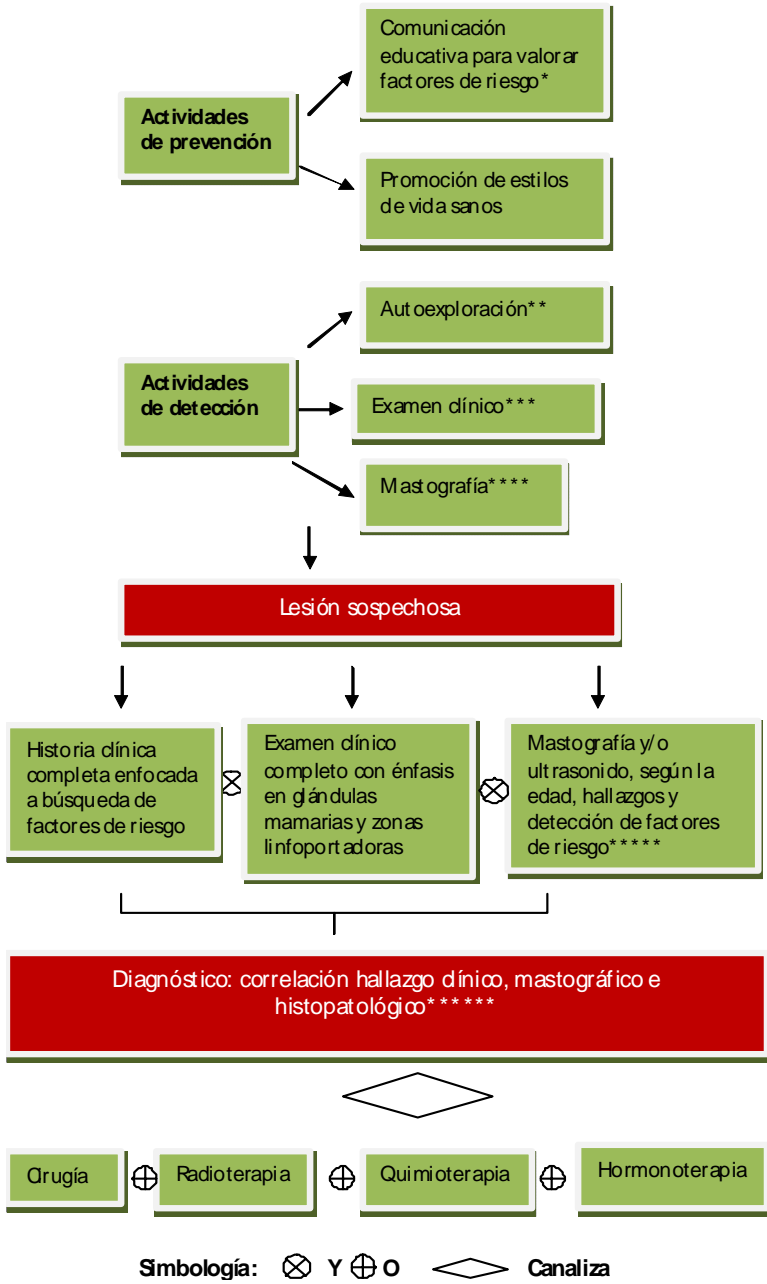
Actividades de prevención

Comunicación educativa para valorar factores de riesgo*

Promoción de estilos de vida sanos

Actividades de detección

Autoexploración**

Examen clínico***

Mastografía****

Lesión sospechosa

Historia clínica completa enfocada a búsqueda de factores de riesgo

Examen clínico completo con énfasis en glándulas mamarias y zonas linfoportadoras

Mastografía y/o ultrasonido, según la edad, hallazgos y detección de factores de riesgo*****

Diagnóstico: correlación hallazgo clínico, mastográfico e histopatológico******

Cirugía $\oplus$ Radioterapia $\oplus$ Quimioterapia $\oplus$ Hormonoterapia

Simbología: $\otimes$ Y $\oplus$ O Canaliza